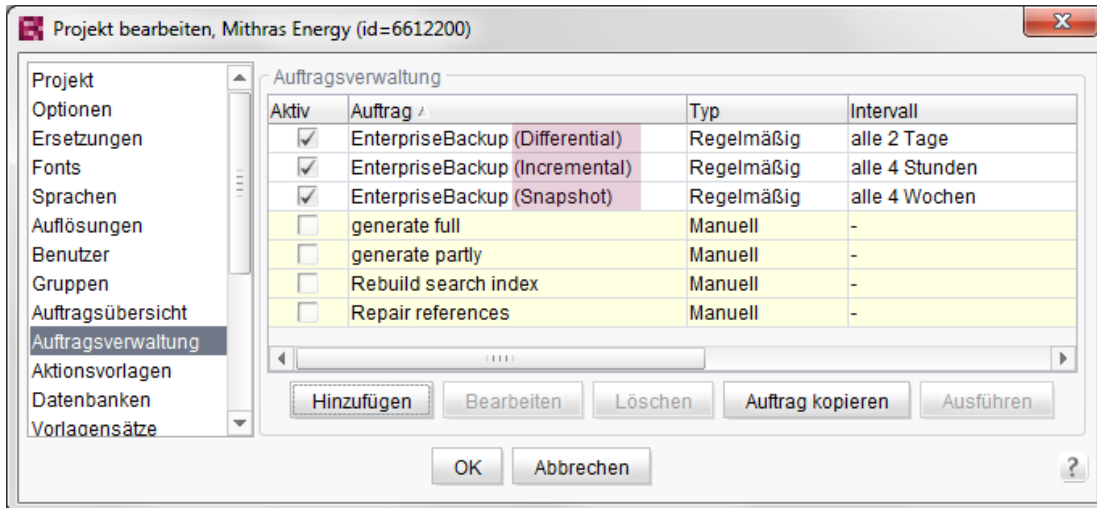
Projekt bearbeiten, Mithras Energy (id=6612200)

Projekt
Optionen
Ersetzungen
Fonts
Sprachen
Auflösungen
Benutzer
Gruppen
Auftragsübersicht
Auftragsverwaltung
Aktionsvorlagen
Datenbanken
Vorlagensätze

Auftragsverwaltung

| Aktiv | Auftrag | Typ | Intervall |
|---|---|---|---|
| ✓ | EnterpriseBackup (Differential) | Regelmäßig | alle 2 Tage |
| ✓ | EnterpriseBackup (Incremental) | Regelmäßig | alle 4 Stunden |
| ✓ | EnterpriseBackup (Snapshot) | Regelmäßig | alle 4 Wochen |
| | generate full | Manuell | - |
| | generate partly | Manuell | - |
| | Rebuild search index | Manuell | - |
| | Repair references | Manuell | - |

Hinzufügen Bearbeiten Löschen Auftrag kopieren Ausführen

OK Abbrechen ?